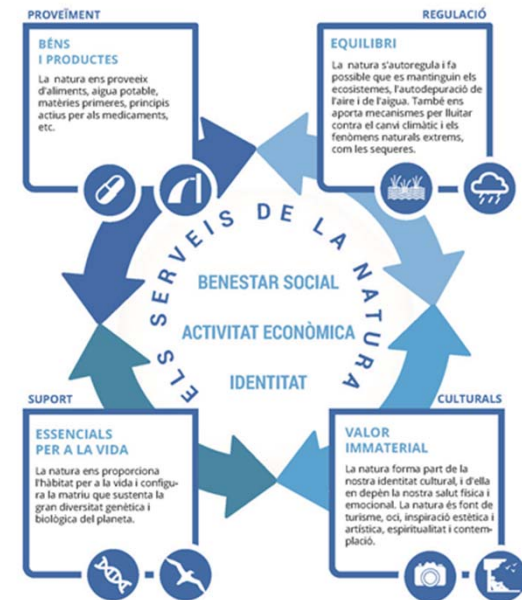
PROVEÏMENT

BÉNS I PRODUCTES

La natura ens proveeix d'aliments, aigua potable, matèries primeres, principis actius per als medicaments, etc.

REGULACIÓ

EQUILIBRI

La natura s'autoregula i fa possible que es mantinguin els ecosistemes, l'autodepuració de l'aire i de l'aigua. També ens aporta mecanismes per lluitar contra el canvi climàtic i els fenòmens naturals extrems, com les sequeres.

ELS SERVEIS DE LA NATURA

BENESTAR SOCIAL

ACTIVITAT ECONÒMICA

IDENTITAT

SUPORT

ESSENCIALS PER A LA VIDA

La natura ens proporciona l'hàbitat per a la vida i configura la matriu que sustenta la gran diversitat genètica i biològica del planeta.

CULTURALS

VALOR IMMATERIAL

La natura forma part de la nostra identitat cultural, i d'ella en depèn la nostra salut física i emocional. La natura és font de turisme, oci, inspiració estètica i artística, espiritualitat i contemplació.